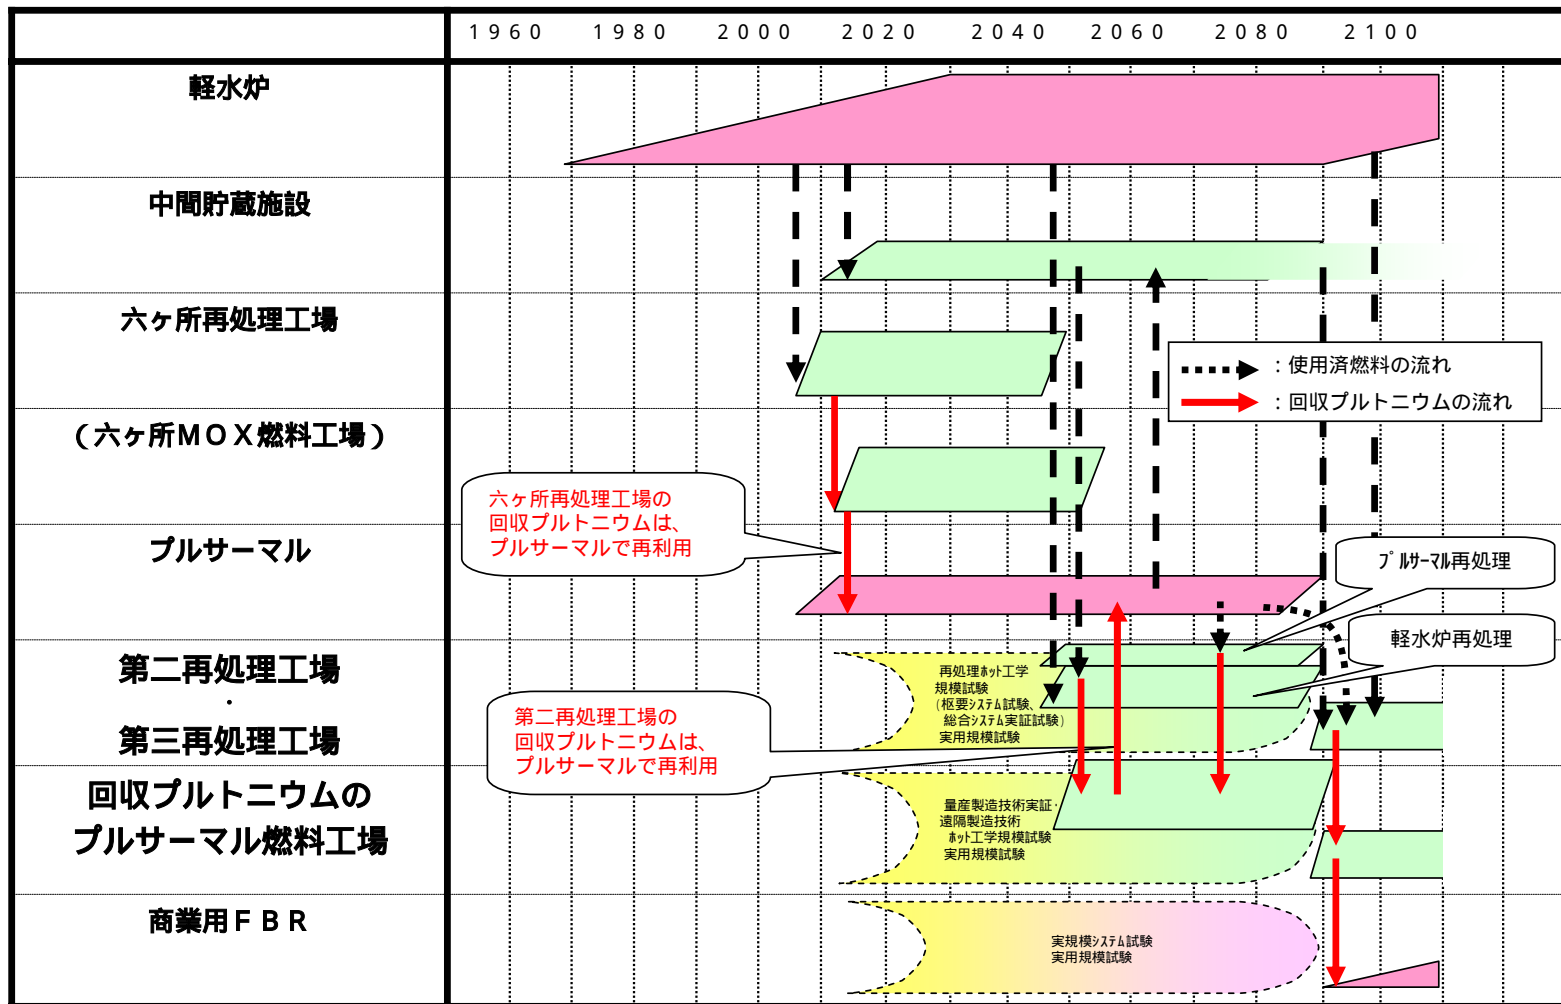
| | 1960 | 1980 | 2000 | 2020 | 2040 | 2060 | 2080 | 2100 |
|---|---|---|---|---|---|---|---|---|
| 軽水炉 | | | | | | | | |
| 中間貯蔵施設 | | | | | | | | |
| 六ヶ所再処理工場 | | | | | | | | |
| （六ヶ所ＭＯＸ燃料工場） | | | | | | | | |
| プルサーマル | | | | | | | | |
| 第二再処理工場・第三再処理工場 | | | | | | | | |
| 回収プルトニウムのプルサーマル燃料工場 | | | | | | | | |
| 商業用ＦＢＲ | | | | | | | | |

：使用済燃料の流れ
：回収プルトニウムの流れ

六ヶ所再処理工場の
回収プルトニウムは、
プルサーマルで再利用

プ ルサーマル再処理

軽水炉再処理

再処理ﾎｯﾄ工学
規模試験
（枢要ｼｽﾃﾑ試験、
総合ｼｽﾃﾑ実証試験）
実用規模試験

第二再処理工場の
回収プルトニウムは、
プルサーマルで再利用

量産製造技術実証・
遠隔製造技術
ﾎｯﾄ工学規模試験
実用規模試験

実規模ｼｽﾃﾑ試験
実用規模試験